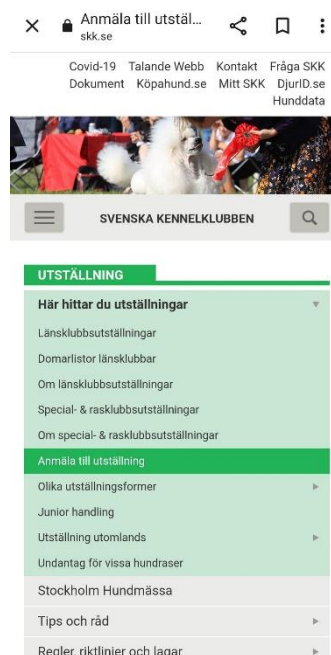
Anmäla till utstäl...
skk.se

Covid-19 Talande Webb Kontakt Fråga SKK Dokument Köpahund.se Mitt SKK DjurID.se Hunddata

SVENSKA KENNELKLUBBEN

UTSTÄLLNING

Här hittar du utställningar

Länsklubbsutställningar

Domarlistor länsklubbar

Om länsklubbsutställningar

Special- & rasklubbsutställningar

Om special- & rasklubbsutställningar

Anmäla till utställning

Olika utställningsformer

Junior handling

Utställning utomlands

Undantag för vissa hundraser

Stockholm Hundmässa

Tips och råd

Regler, riktlinjer och lagar